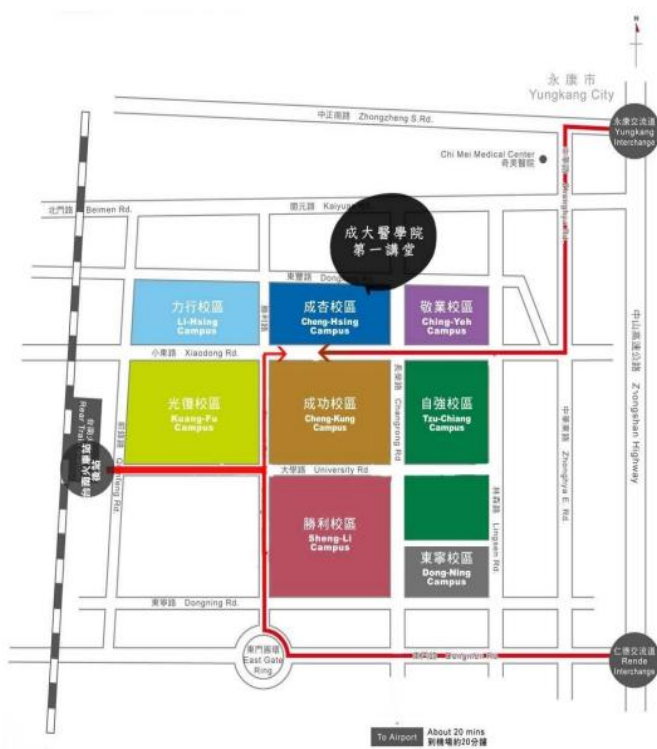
N

永康市
Yungkang City

永康交流道
Yungkang Interchange

中正南路 Zhongzheng S.Rd.

Chi Mei Medical Center
奇美醫院

北門路 Beimen Rd.

開元路 Kaiyuan Rd.

成大醫學院
第一講堂

東豐路 Dongfeng Rd.

力行校區
Li-Hsing Campus

成杏校區
Cheng-Hsing Campus

敬業校區
Ching-Yeh Campus

小東路 Xiaodong Rd.

光復校區
Kuang-Fu Campus

成功校區
Cheng-Kung Campus

自強校區
Tzu-Chiang Campus

長榮路 Changrong Rd

中華東路 Zhonghua E. Rd.

中山高速公路 Zhongshan Highway

台南火車站後站
Rear Train Station

Cheng Rd.

大學路 University Rd.

勝利校區
Sheng-Li Campus

林森路 Linsen Rd.

東寧校區
Dong-Ning Campus

東寧路 Dongning Rd.

東門圓環
East Gate Ring

仁德交流道
Rende Interchange

To Airport About 20 mins
到機場約20分鐘